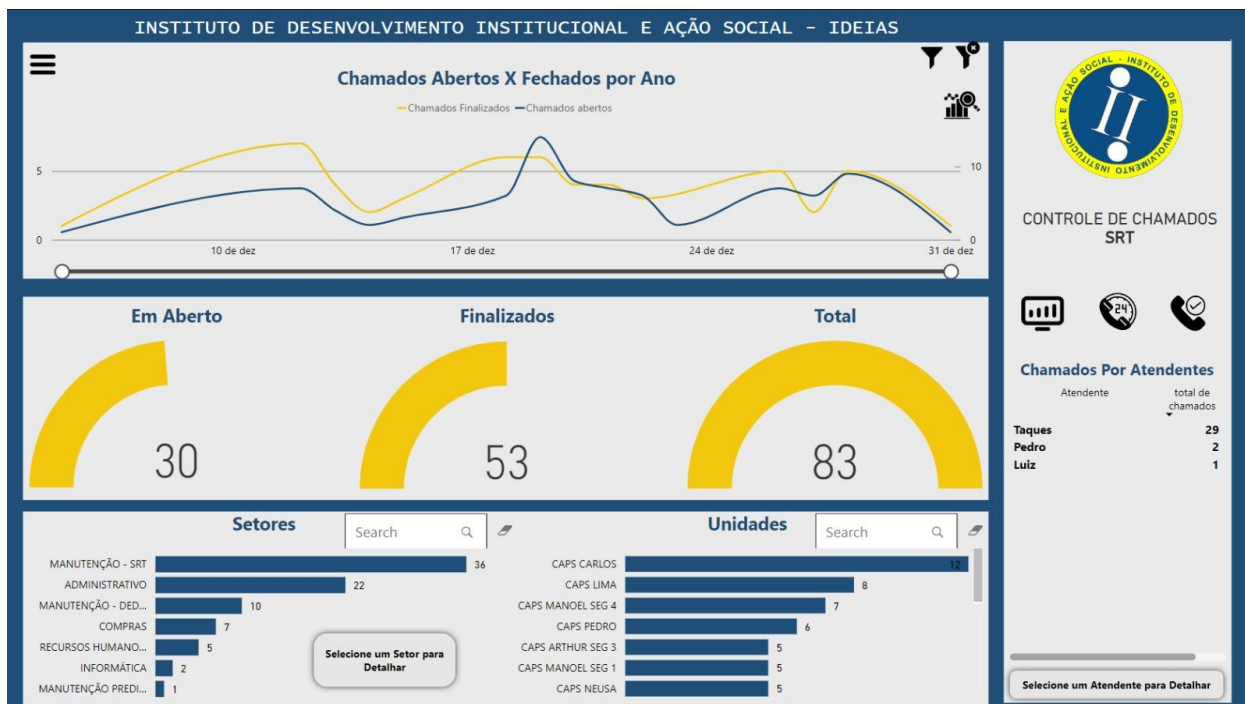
INSTITUTO DE DESENVOLVIMENTO INSTITUCIONAL E AÇÃO SOCIAL - IDEIAS

Chamados Abertos X Fechados por Ano

Chamados Finalizados   Chamados abertos

5
0
10
0
10 de dez
17 de dez
24 de dez
31 de dez

INSTITUTO DE DESENVOLVIMENTO INSTITUCIONAL E AÇÃO SOCIAL

CONTROLE DE CHAMADOS
SRT

Em Aberto
30

Finalizados
53

Total
83

Chamados Por Atendentes

| Atendente | total de chamados |
|---|---|
| Taques | 29 |
| Pedro | 2 |
| Luiz | 1 |

Setores
Search

| | |
|---|---|
| MANUTENÇÃO - SRT | 36 |
| ADMINISTRATIVO | 22 |
| MANUTENÇÃO - DED... | 10 |
| COMPRAS | 7 |
| RECURSOS HUMANO... | 5 |
| INFORMÁTICA | 2 |
| MANUTENÇÃO PREDI... | 1 |

Selecione um Setor para Detalhar

Unidades
Search

| | |
|---|---|
| CAPS CARLOS | 12 |
| CAPS LIMA | 8 |
| CAPS MANOEL SEG 4 | 7 |
| CAPS PEDRO | 6 |
| CAPS ARTHUR SEG 3 | 5 |
| CAPS MANOEL SEG 1 | 5 |
| CAPS NEUSA | 5 |

Selecione um Atendente para Detalhar